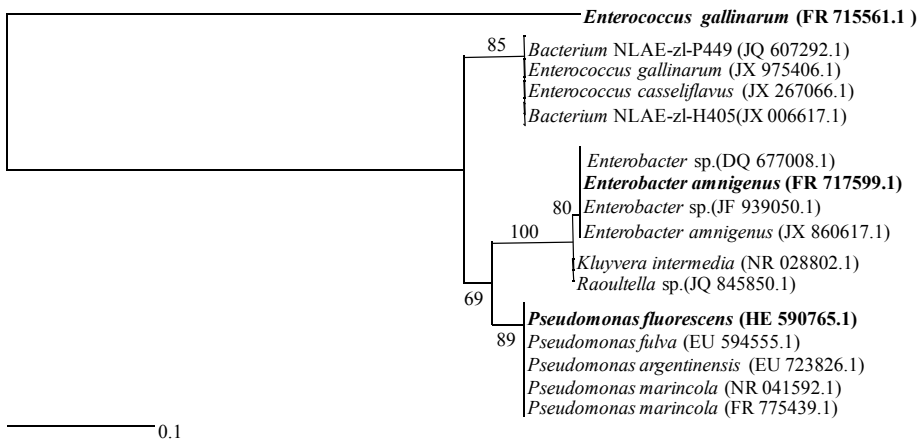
Enterococcus gallinarum (FR 715561.1 )

85
Bacterium NLAE-zl-P449 (JQ 607292.1)
Enterococcus gallinarum (JX 975406.1)
Enterococcus casseliflavus (JX 267066.1)
Bacterium NLAE-zl-H405(JX 006617.1)

Enterobacter sp.(DQ 677008.1)
Enterobacter amnigenus (FR 717599.1)
80
Enterobacter sp.(JF 939050.1)
100
Enterobacter amnigenus (JX 860617.1)
Kluyvera intermedia (NR 028802.1)
Raoultella sp.(JQ 845850.1)
69
Pseudomonas fluorescens (HE 590765.1)
89
Pseudomonas fulva (EU 594555.1)
Pseudomonas argentinensis (EU 723826.1)
Pseudomonas marincola (NR 041592.1)
Pseudomonas marincola (FR 775439.1)

0.1